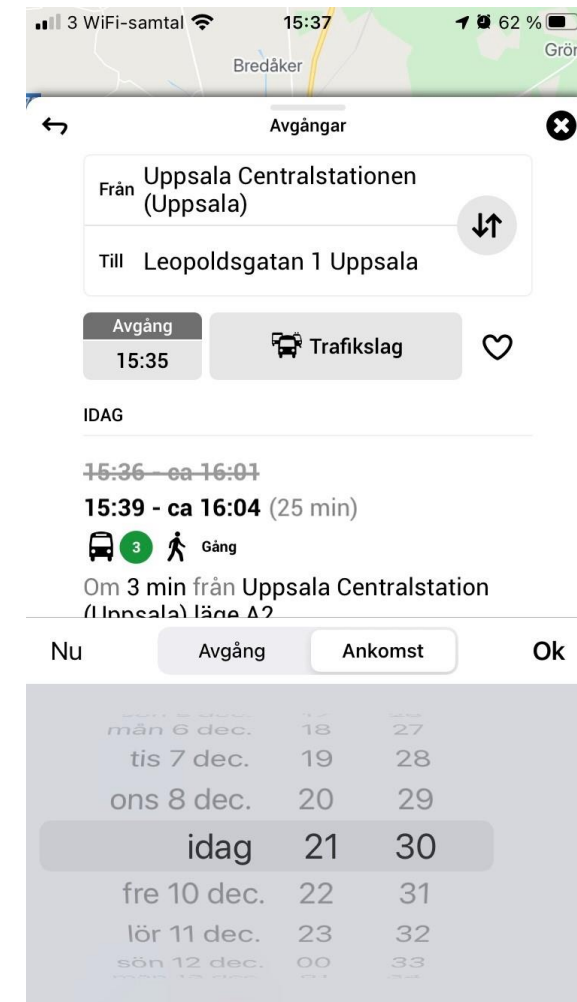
3 WiFi-samtal 15:37 62 %

Bredåker

Grön

Avgångar

Från Uppsala Centralstationen (Uppsala)

Till Leopoldsgatan 1 Uppsala

Avgång
15:35

Trafikslag

IDAG

~~15:36 - ca 16:01~~

15:39 - ca 16:04 (25 min)

3 Gång

Om 3 min från Uppsala Centralstation (Uppsala) läge A2

Nu

Avgång

Ankomst

Ok

mån 6 dec. 18 27
tis 7 dec. 19 28
ons 8 dec. 20 29
idag 21 30
fre 10 dec. 22 31
lör 11 dec. 23 32
sön 12 dec. 00 33